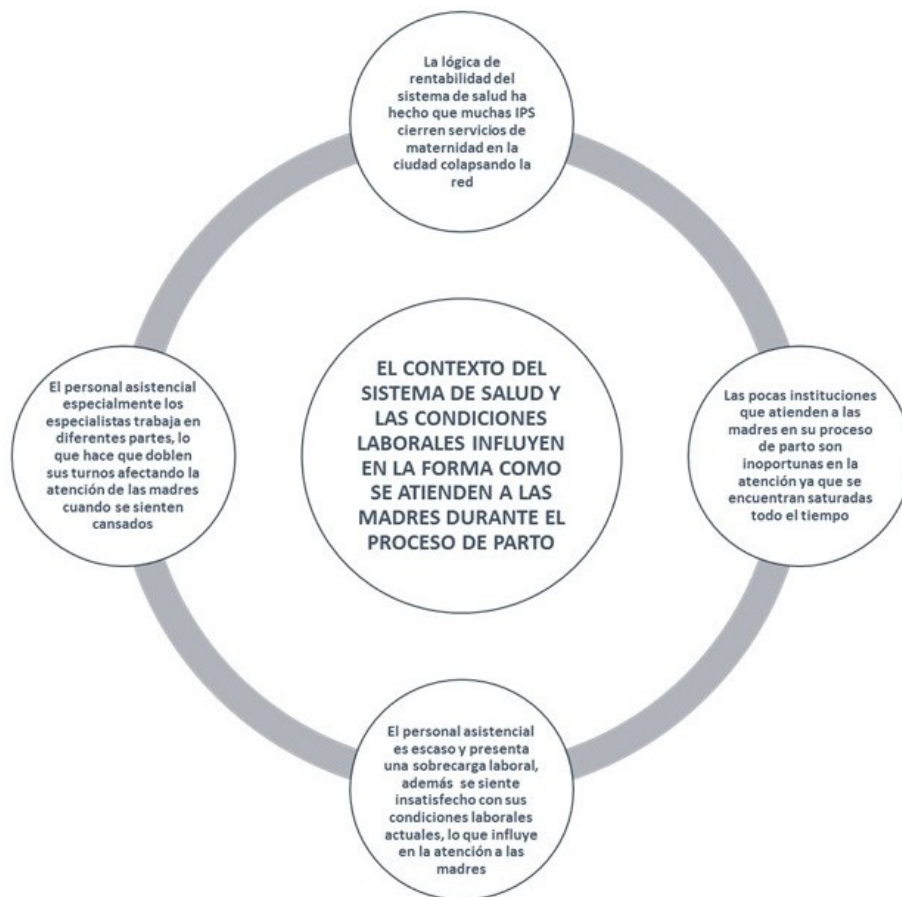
La lógica de rentabilidad del sistema de salud ha hecho que muchas IPS cierren servicios de maternidad en la ciudad colapsando la red

El personal asistencial especialmente los especialistas trabaja en diferentes partes, lo que hace que doblen sus turnos afectando la atención de las madres cuando se sienten cansados

EL CONTEXTO DEL SISTEMA DE SALUD Y LAS CONDICIONES LABORALES INFLUYEN EN LA FORMA COMO SE ATIENDEN A LAS MADRES DURANTE EL PROCESO DE PARTO

Las pocas instituciones que atienden a las madres en su proceso de parto son inoportunas en la atención ya que se encuentran saturadas todo el tiempo

El personal asistencial es escaso y presenta una sobrecarga laboral, además se siente insatisfecho con sus condiciones laborales actuales, lo que influye en la atención a las madres